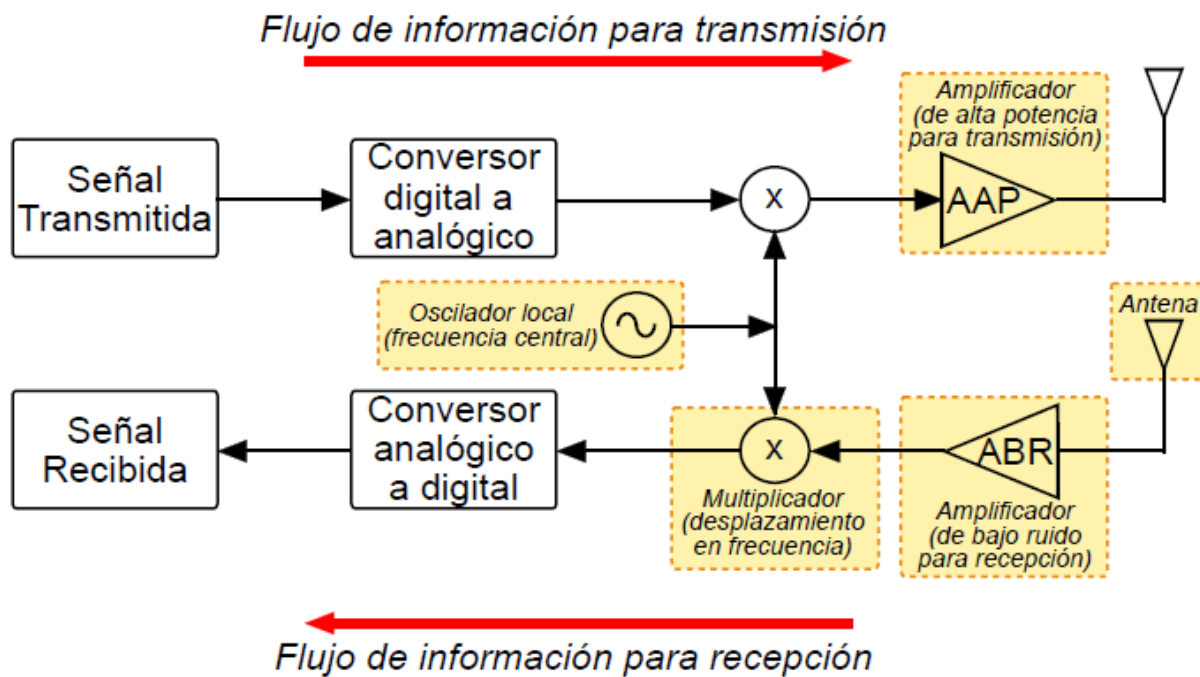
Flujo de información para transmisión

Señal Transmitida

Conversor digital a analógico

x

Amplificador (de alta potencia para transmisión)

AAP

Oscilador local (frecuencia central)

Antena

Señal Recibida

Conversor analógico a digital

x

Multiplicador (desplazamiento en frecuencia)

ABR

Amplificador (de bajo ruido para recepción)

Flujo de información para recepción